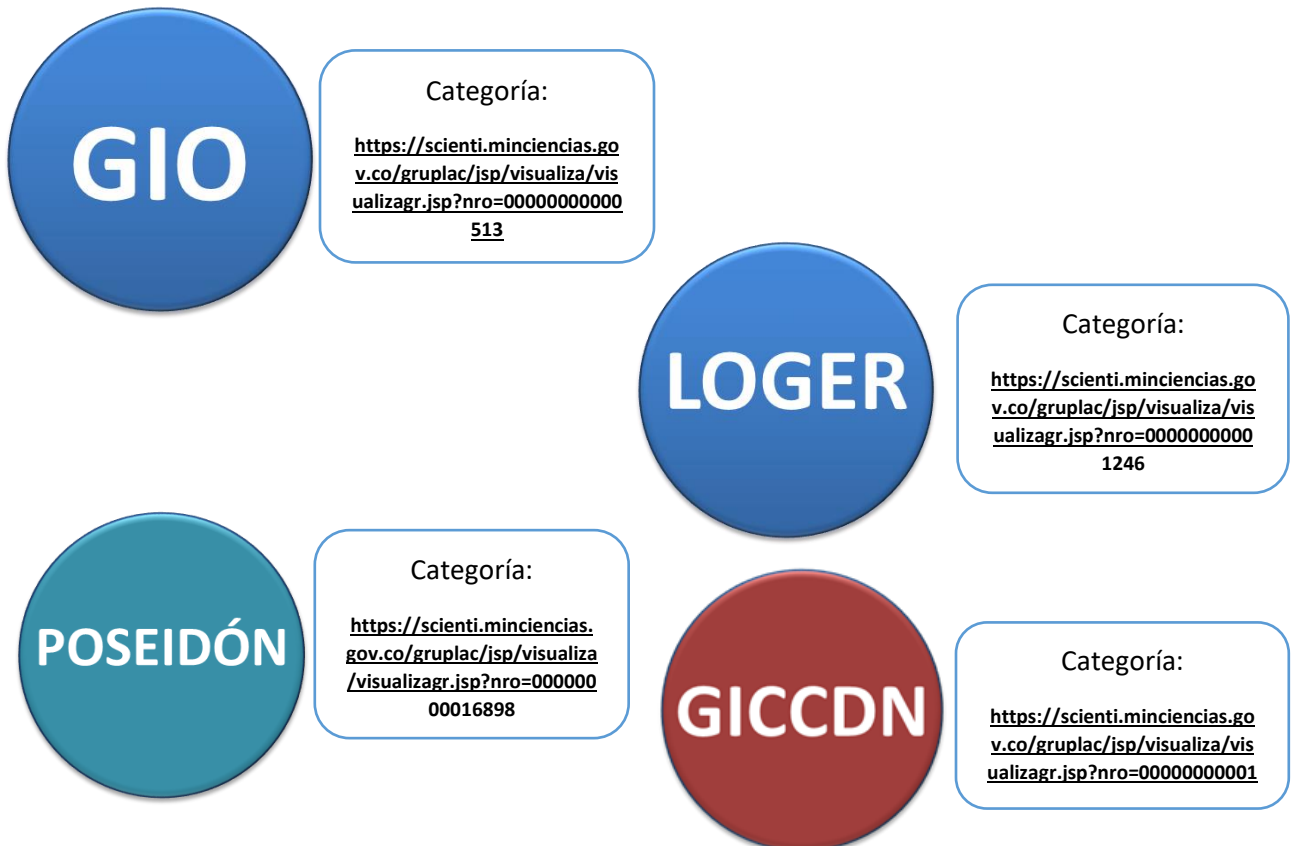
GIO

Categoría:

https://scienti.minciencias.gov.co/gruplac/jsp/visualiza/visualizagr.jsp?nro=00000000000513

LOGER

Categoría:

https://scienti.minciencias.gov.co/gruplac/jsp/visualiza/visualizagr.jsp?nro=00000000001246

POSEIDÓN

Categoría:

https://scienti.minciencias.gov.co/gruplac/jsp/visualiza/visualizagr.jsp?nro=00000000016898

GICCDN

Categoría:

https://scienti.minciencias.gov.co/gruplac/jsp/visualiza/visualizagr.jsp?nro=00000000001